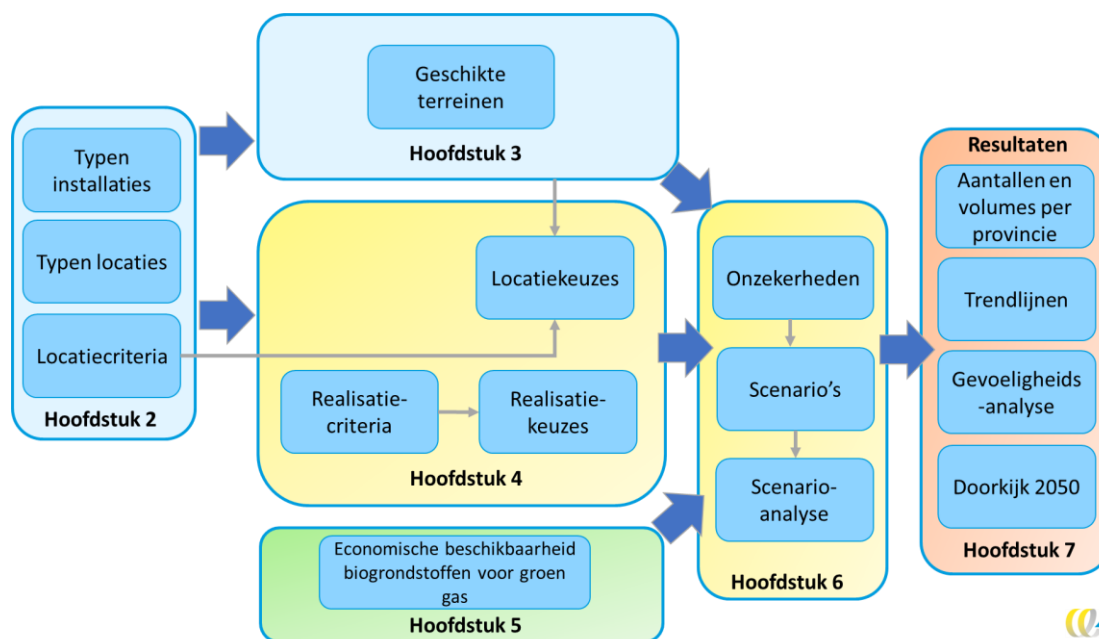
Typen installaties

Typen locaties

Locatiecriteria

Hoofdstuk 2

Geschikte terreinen

Hoofdstuk 3

Locatiekeuzes

Realisatie-criteria

Realisatie-keuzes

Hoofdstuk 4

Economische beschikbaarheid biogrondstoffen voor groen gas

Hoofdstuk 5

Onzekerheden

Scenario's

Scenario-analyse

Hoofdstuk 6

Resultaten

Aantallen en volumes per provincie

Trendlijnen

Gevoeligheids-analyse

Doorkijk 2050

Hoofdstuk 7